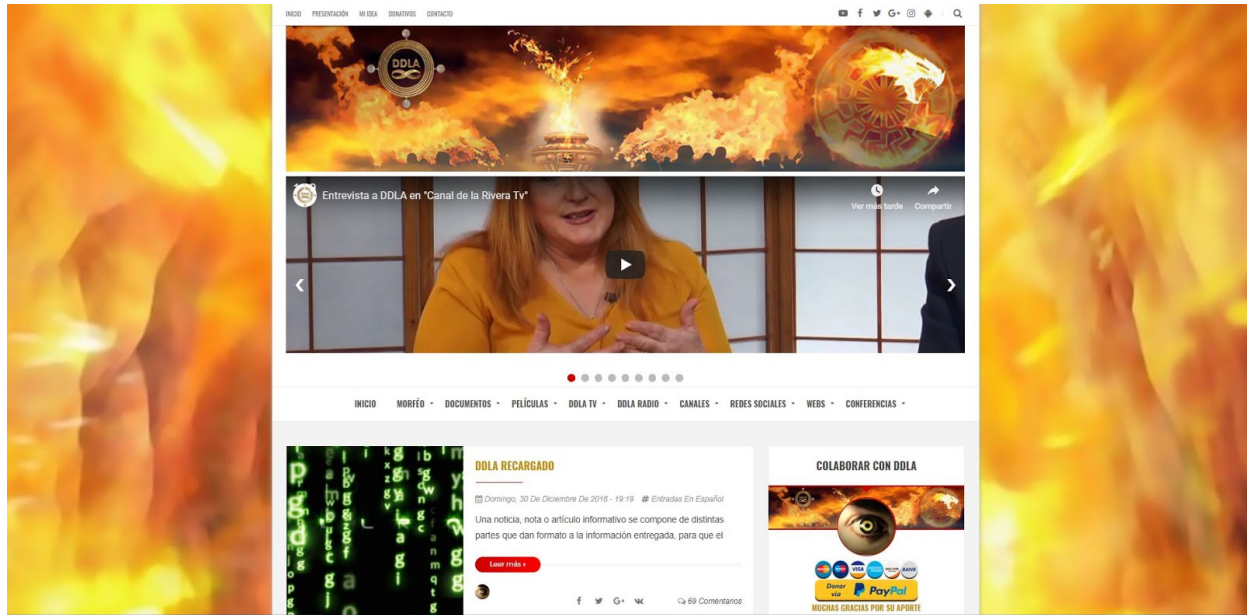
INICIO PRESENTACIÓN MI IDEA DONATIVOS CONTACTO

DDLA

Entrevista a DDLA en "Canal de la Rivera Tv"

Ver más tarde

Compartir

INICIO MORFÉO DOCUMENTOS PELÍCULAS DDLA TV DDLA RADIO CANALES REDES SOCIALES WEBS CONFERENCIAS

DDLA RECARGADO

Domingo, 30 De Diciembre De 2018 - 19:19 Entradas En Español

Una noticia, nota o artículo informativo se compone de distintas partes que dan formato a la información entregada, para que el

Leer más »

69 Comentarios

COLABORAR CON DDLA

Donar vía PayPal

MUCHAS GRACIAS POR SU APORTE